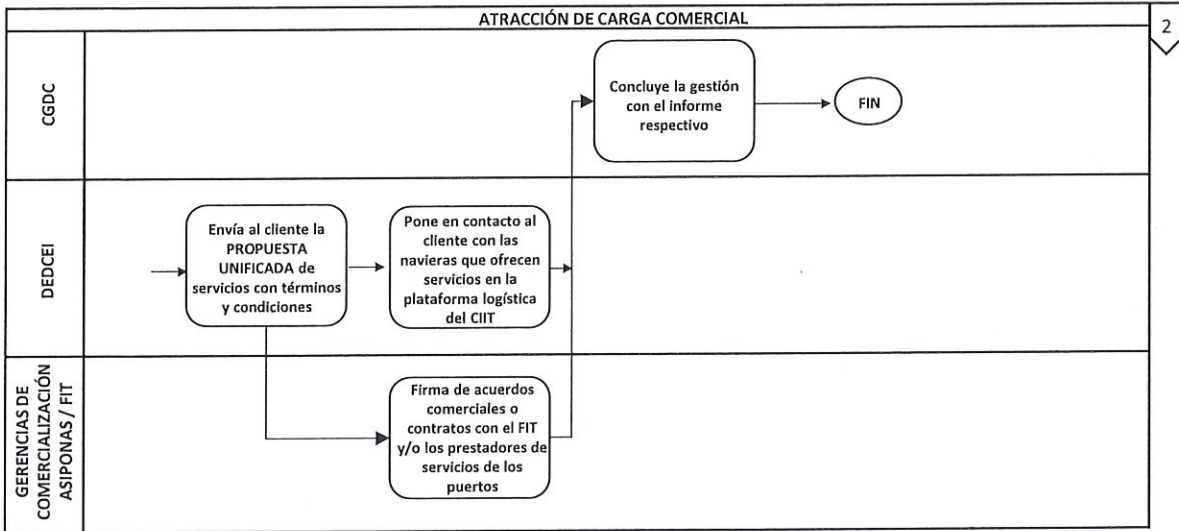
ATRACCIÓN DE CARGA COMERCIAL

2

CGDC

Concluye la gestión con el informe respectivo

FIN

DEDCEI

Envía al cliente la PROPUESTA UNIFICADA de servicios con términos y condiciones

Pone en contacto al cliente con las navieras que ofrecen servicios en la plataforma logística del CIIT

GERENCIAS DE COMERCIALIZACIÓN ASIPONAS / FIT

Firma de acuerdos comerciales o contratos con el FIT y/o los prestadores de servicios de los puertos